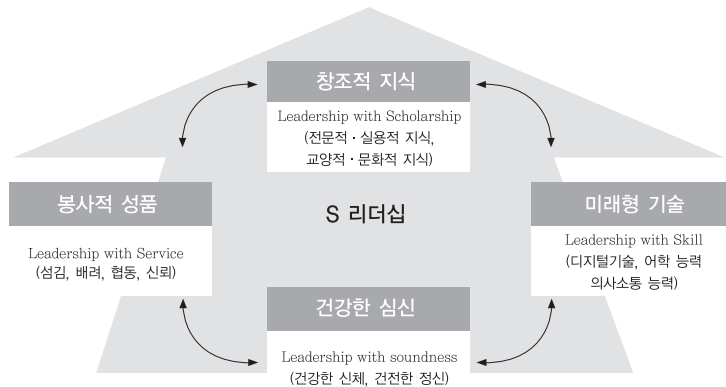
창조적 지식

Leadership with Scholarship
(전문적 · 실용적 지식,
교양적 · 문화적 지식)

봉사적 성품

Leadership with Service
(섬김, 배려, 협동, 신뢰)

S 리더십

미래형 기술

Leadership with Skill
(디지털기술, 어학 능력
의사소통 능력)

건강한 심신

Leadership with soundness
(건강한 신체, 건전한 정신)